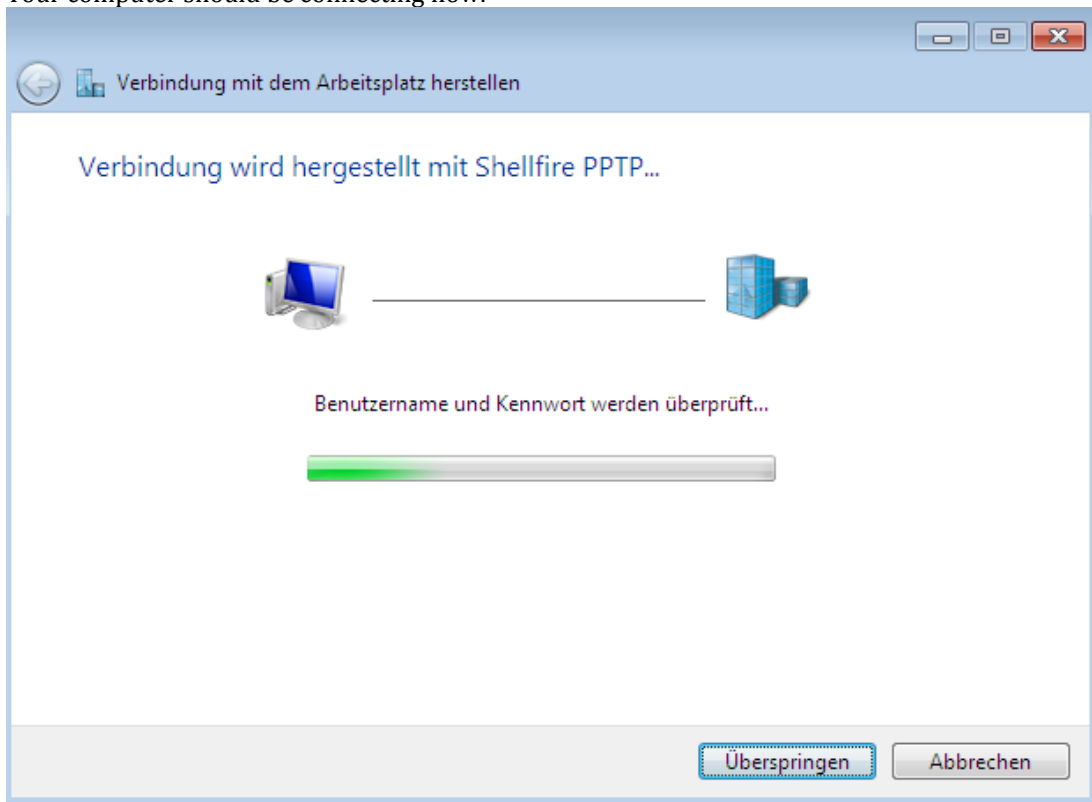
Your computer should be connecting now.

Verbindung mit dem Arbeitsplatz herstellen

Verbindung wird hergestellt mit Shellfire PPTP...

Benutzername und Kennwort werden überprüft...

Überspringen

Abbrechen